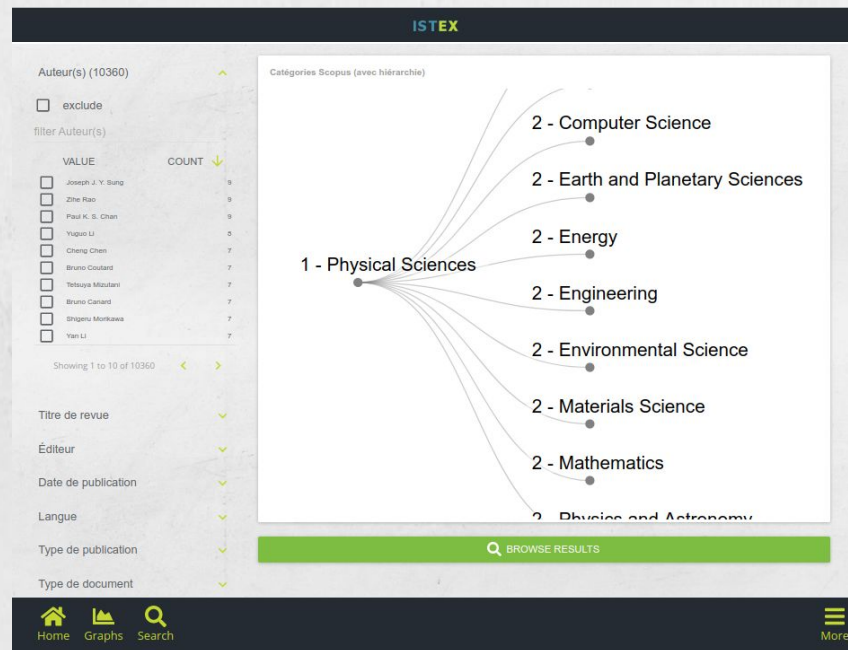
ISTEX

Auteur(s) (10360)

exclude

filter Auteur(s)

| VALUE | COUNT |
|---|---|
| Joseph J. Y. Sung | 9 |
| Zihe Rao | 9 |
| Paul K. S. Chan | 9 |
| Yuguo Li | 8 |
| Cheng Chen | 7 |
| Bruno Coutard | 7 |
| Tetsuya Mizutani | 7 |
| Bruno Canard | 7 |
| Shigeru Morikawa | 7 |
| Yan Li | 7 |

Showing 1 to 10 of 10360

Titre de revue

Éditeur

Date de publication

Langue

Type de publication

Type de document

Catégories Scopus (avec hiérarchie)

1 - Physical Sciences

2 - Computer Science

2 - Earth and Planetary Sciences

2 - Energy

2 - Engineering

2 - Environmental Science

2 - Materials Science

2 - Mathematics

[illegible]

BROWSE RESULTS

Home Graphs Search

More